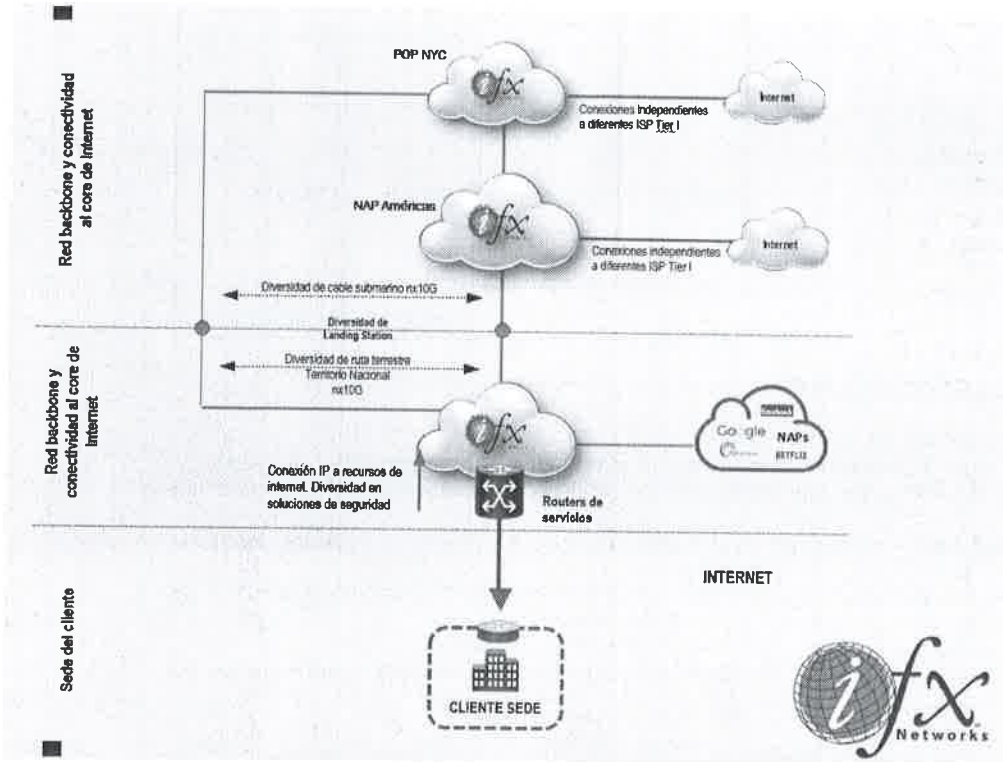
Red backbone y conectividad al core de Internet

POP NYC

ifx

Conexiones Independientes a diferentes ISP Tier I

Internet

NAP Américas

ifx

Conexiones independientes a diferentes ISP Tier I

Internet

Diversidad de cable submarino nx10G

Diversidad de Landing Station

Red backbone y conectividad al core de Internet

Diversidad de ruta terrestre Territorio Nacional nx10G

ifx

Google NAPs NETFLIX

Conexión IP a recursos de internet. Diversidad en soluciones de seguridad

Routers de servicios

INTERNET

Sede del cliente

CLIENTE SEDE

ifx Networks